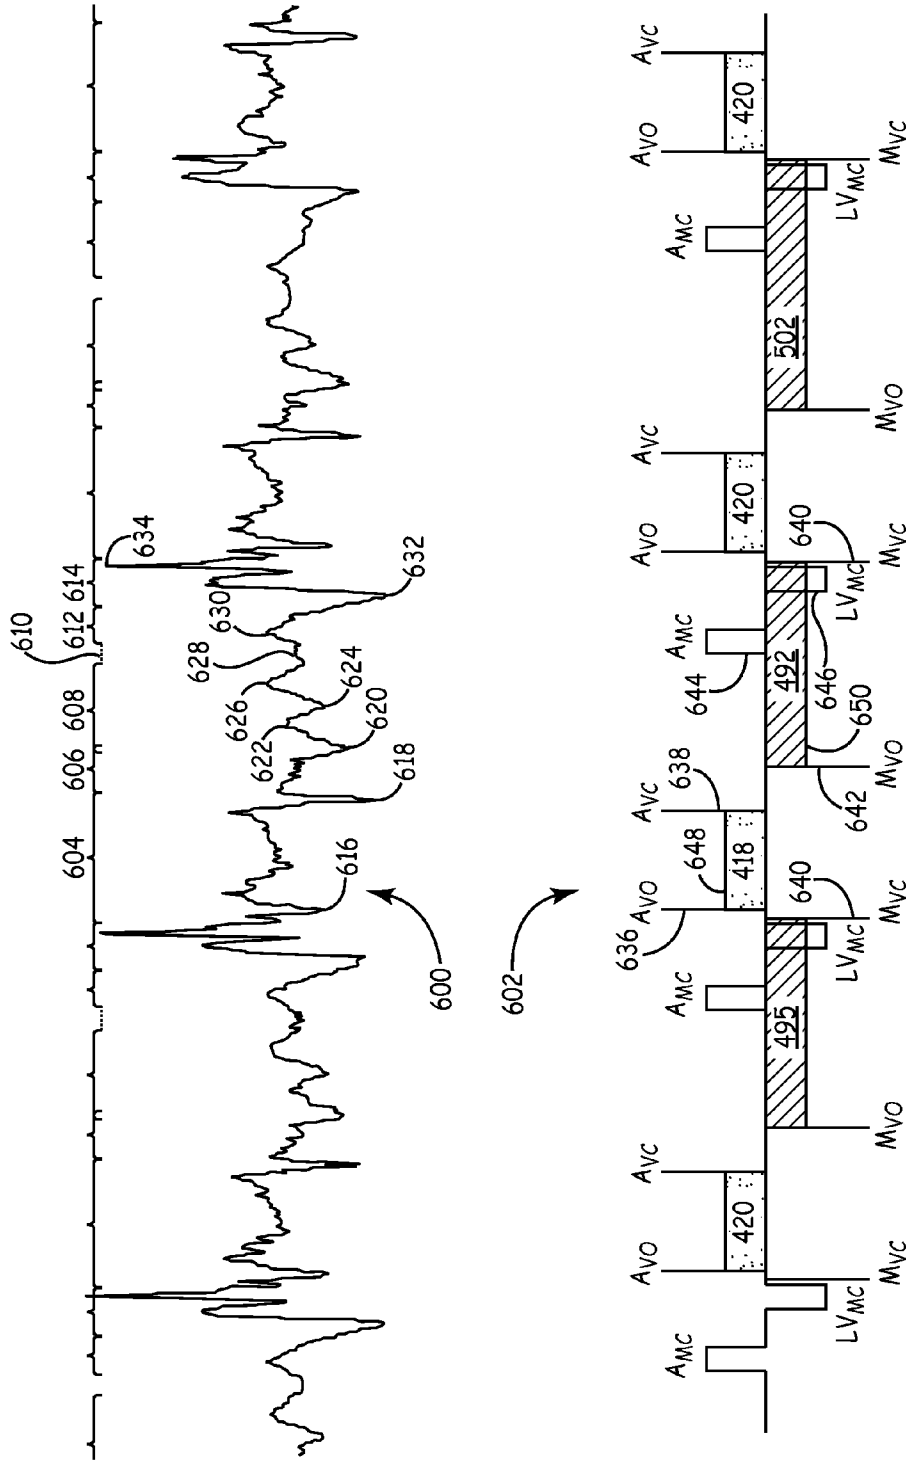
610
604 606 608 612 614
634
628 630
626 624 632
622 620
618
616
600
602
636 $A_{VO}$ 648 418 638 $A_{VC}$
644
492
646
650
642
640
640
$A_{MC}$ $LV_{MC}$ $M_{VC}$ $A_{VO}$ 420 $A_{VC}$
$M_{VO}$ 495 $A_{MC}$ $LV_{MC}$ $M_{VC}$
$M_{VO}$ $A_{MC}$ $LV_{MC}$ $M_{VC}$
$A_{VO}$ 420 $A_{VC}$
$M_{VO}$ 502 $A_{MC}$ $LV_{MC}$ $M_{VC}$
$A_{VO}$ 420 $A_{VC}$